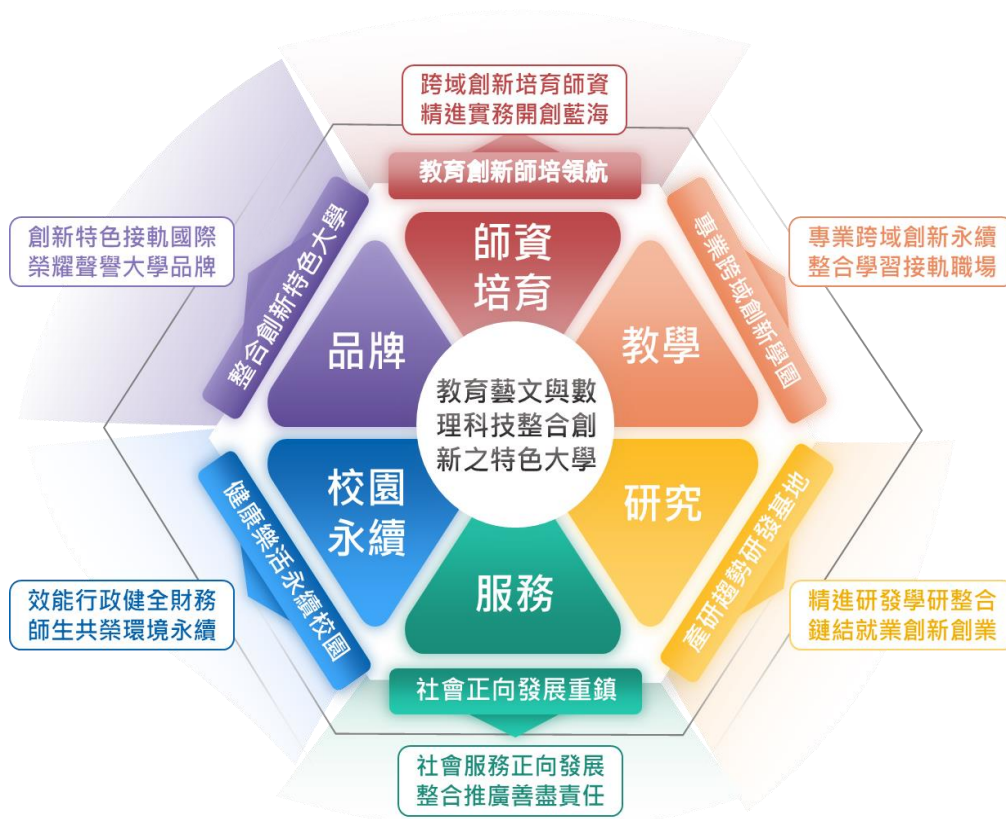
跨域創新培育師資
精進實務開創藍海

教育創新師培領航

創新特色接軌國際
榮耀聲譽大學品牌

整合創新特色大學

師資
培育

專業跨域創新永續
整合學習接軌職場

專業跨域創新學園

品牌

教學

教育藝文與數
理科技整合創
新之特色大學

校園
永續

研究

健康樂活永續校園

產研趨勢研發基地

效能行政健全財務
師生共榮環境永續

服務

精進研發學研整合
鏈結就業創新創業

社會正向發展重鎮

社會服務正向發展
整合推廣善盡責任